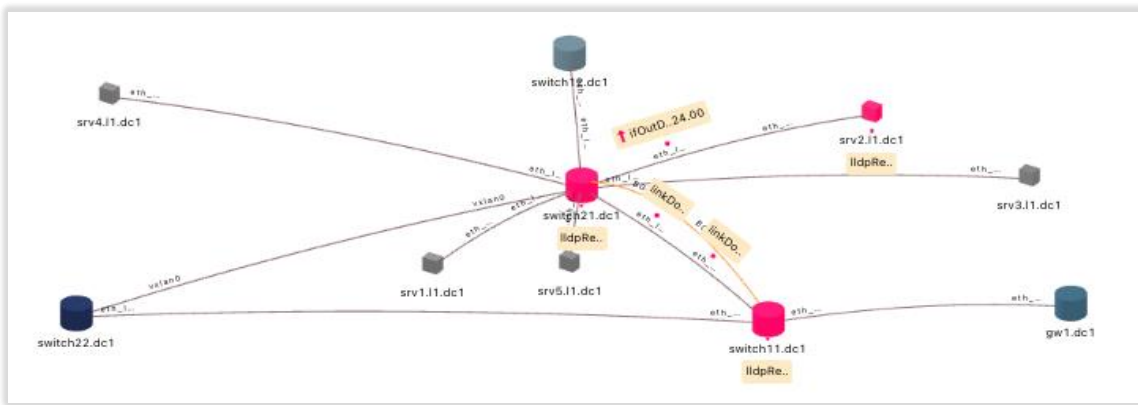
switch12.dc1
eth_...
srv4.l1.dc1
eth_...
ifOutD..24.00
srv2.l1.dc1
eth_...
eth_...
lldpRe..
eth_...
eth_...
srv3.l1.dc1
linkDo..
vxlan0
eth_...
switch21.dc1
linkDo..
lldpRe..
eth_...
eth_...
srv1.l1.dc1
srv5.l1.dc1
vxlan0
eth_...
eth_...
eth_...
switch22.dc1
eth_...
gw1.dc1
switch11.dc1
lldpRe..